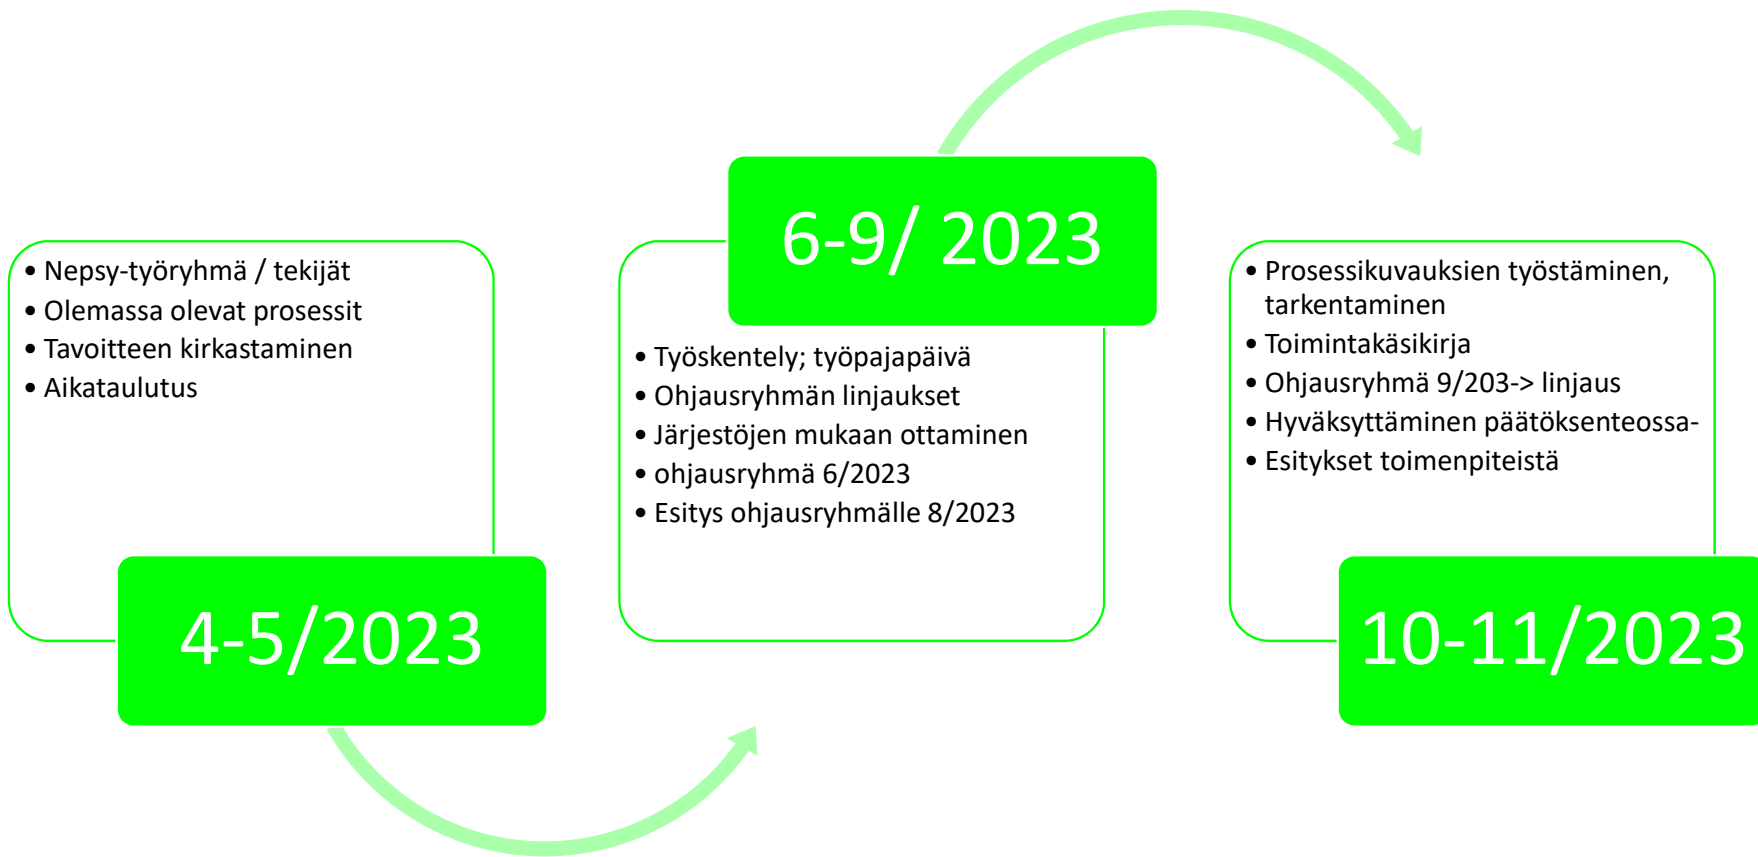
• Nepsy-työryhmä / tekijät
• Olemassa olevat prosessit
• Tavoitteen kirkastaminen
• Aikataulutus

4-5/2023

6-9/ 2023

• Työskentely; työpajapäivä
• Ohjausryhmän linjaukset
• Järjestöjen mukaan ottaminen
• ohjausryhmä 6/2023
• Esitys ohjausryhmälle 8/2023

• Prosessikuvauksien työstäminen, tarkentaminen
• Toimintakäsikirja
• Ohjausryhmä 9/203-> linjaus
• Hyväksyttäminen päätöksenteossa-
• Esitykset toimenpiteistä

10-11/2023